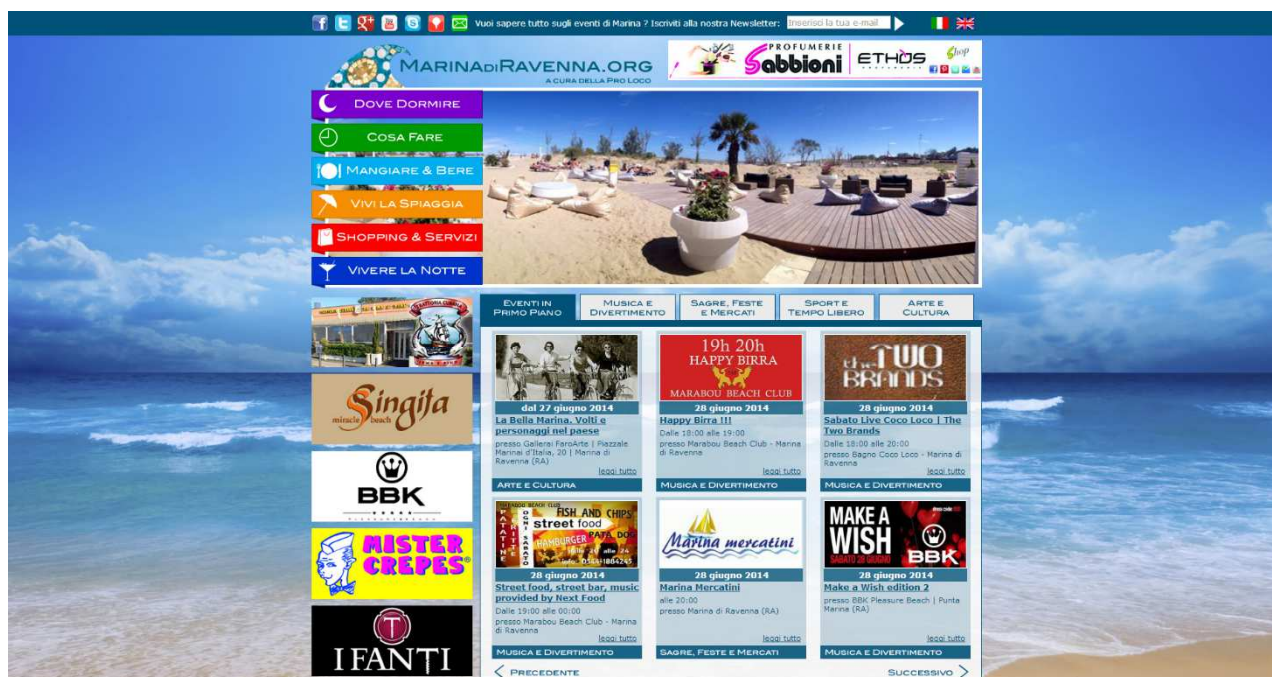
Vuoi sapere tutto sugli eventi di Marina ? Iscriviti alla nostra Newsletter: Inserisci la tua e-mail

MarinadiRavenna.org
a cura della Pro Loco

Profumerie Sabbioni | ETHOS Shop

Dove Dormire
Cosa Fare
Mangiare & Bere
Vivi la Spiaggia
Shopping & Servizi
Vivere la Notte

Singita miracle beach

BBK

Mister Crepes

I FANTI

| Eventi in Primo Piano | Musica e Divertimento | Sagre, Feste e Mercati | Sport e Tempo Libero | Arte e Cultura |
|---|---|---|---|---|

dal 27 giugno 2014
La Bella Marina. Volti e personaggi nel paese
presso Gallerai FaroArte | Piazzale Marinai d'Italia, 20 | Marina di Ravenna (RA)
leggi tutto
Arte e Cultura

19h 20h HAPPY BIRRA MARABOU BEACH CLUB
28 giugno 2014
Happy Birra !!!
Dalle 18:00 alle 19:00
presso Marabou Beach Club - Marina di Ravenna
leggi tutto
Musica e Divertimento

the TWO BRANDS
28 giugno 2014
Sabato Live Coco Loco | The Two Brands
Dalle 18:00 alle 20:00
presso Bagno Coco Loco - Marina di Ravenna
leggi tutto
Musica e Divertimento

FISH AND CHIPS street food HAMBURGER
28 giugno 2014
Street food, street bar, music provided by Next Food
Dalle 19:00 alle 00:00
presso Marabou Beach Club - Marina di Ravenna
leggi tutto
Musica e Divertimento

Marina mercatini
28 giugno 2014
Marina Mercatini
alle 20:00
presso Marina di Ravenna (RA)
leggi tutto
Sagre, Feste e Mercati

MAKE A WISH SABATO 28 GIUGNO BBK
28 giugno 2014
Make a Wish edition 2
presso BBK Pleasure Beach | Punta Marina (RA)
leggi tutto
Musica e Divertimento

< Precedente
Successivo >